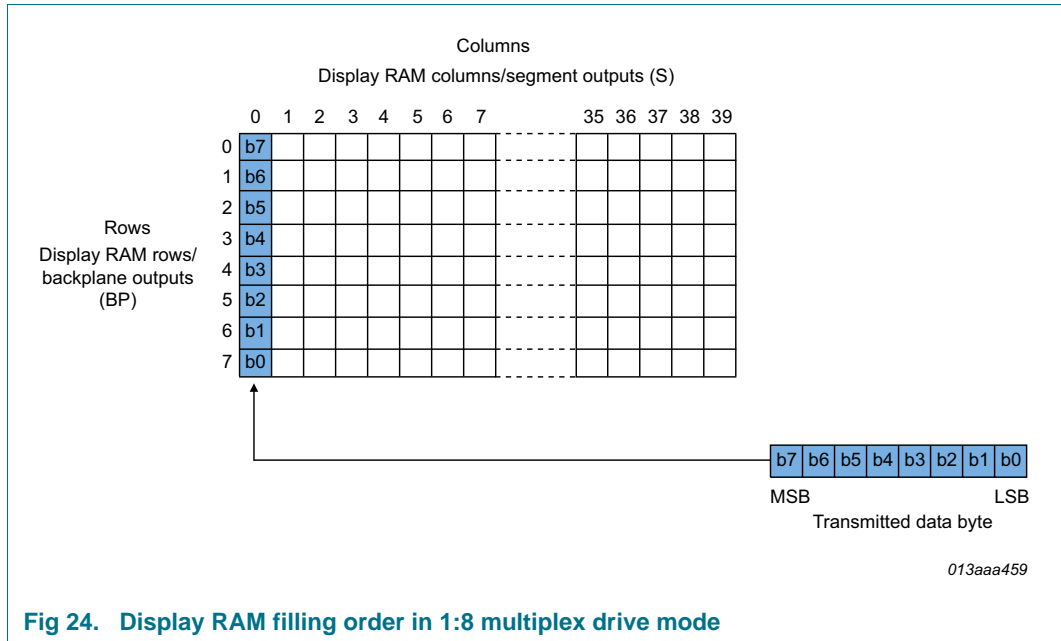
Columns
Display RAM columns/segment outputs (S)

0 1 2 3 4 5 6 7 35 36 37 38 39

Rows
Display RAM rows/
backplane outputs
(BP)

| | 0 |
|---|---|
| 0 | b7 |
| 1 | b6 |
| 2 | b5 |
| 3 | b4 |
| 4 | b3 |
| 5 | b2 |
| 6 | b1 |
| 7 | b0 |

| b7 | b6 | b5 | b4 | b3 | b2 | b1 | b0 |
|---|---|---|---|---|---|---|---|

MSB LSB
Transmitted data byte

013aaa459

Fig 24. Display RAM filling order in 1:8 multiplex drive mode